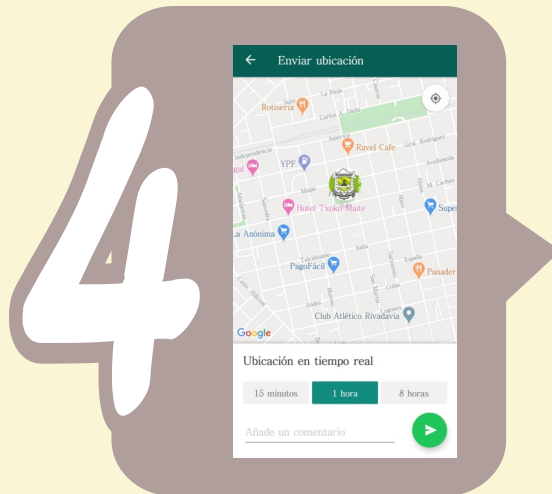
4

Enviar ubicación

Rotisería
La Blue
Carlos
America
Ravel Cafe
Gral. Rodríguez
Independencia
YPF
Maipú
M. Cachau
Hotel Txoko Maite
Super
La Anónima
Italia
España
PagoFácil
Panader
Catamarca
Club Atlético Rivadavia
Google

Ubicación en tiempo real

15 minutos
1 hora
8 horas

Añade un comentario